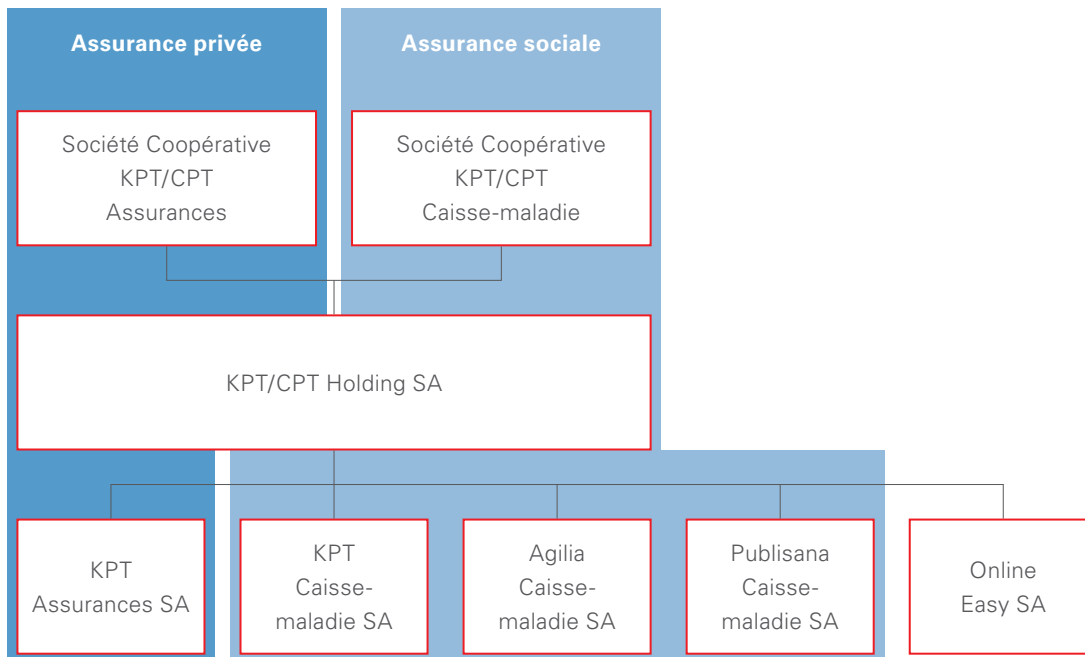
Assurance privée

Assurance sociale

Société Coopérative KPT/CPT Assurances

Société Coopérative KPT/CPT Caisse-maladie

KPT/CPT Holding SA

KPT Assurances SA

KPT Caisse-maladie SA

Agilia Caisse-maladie SA

Publisana Caisse-maladie SA

Online Easy SA